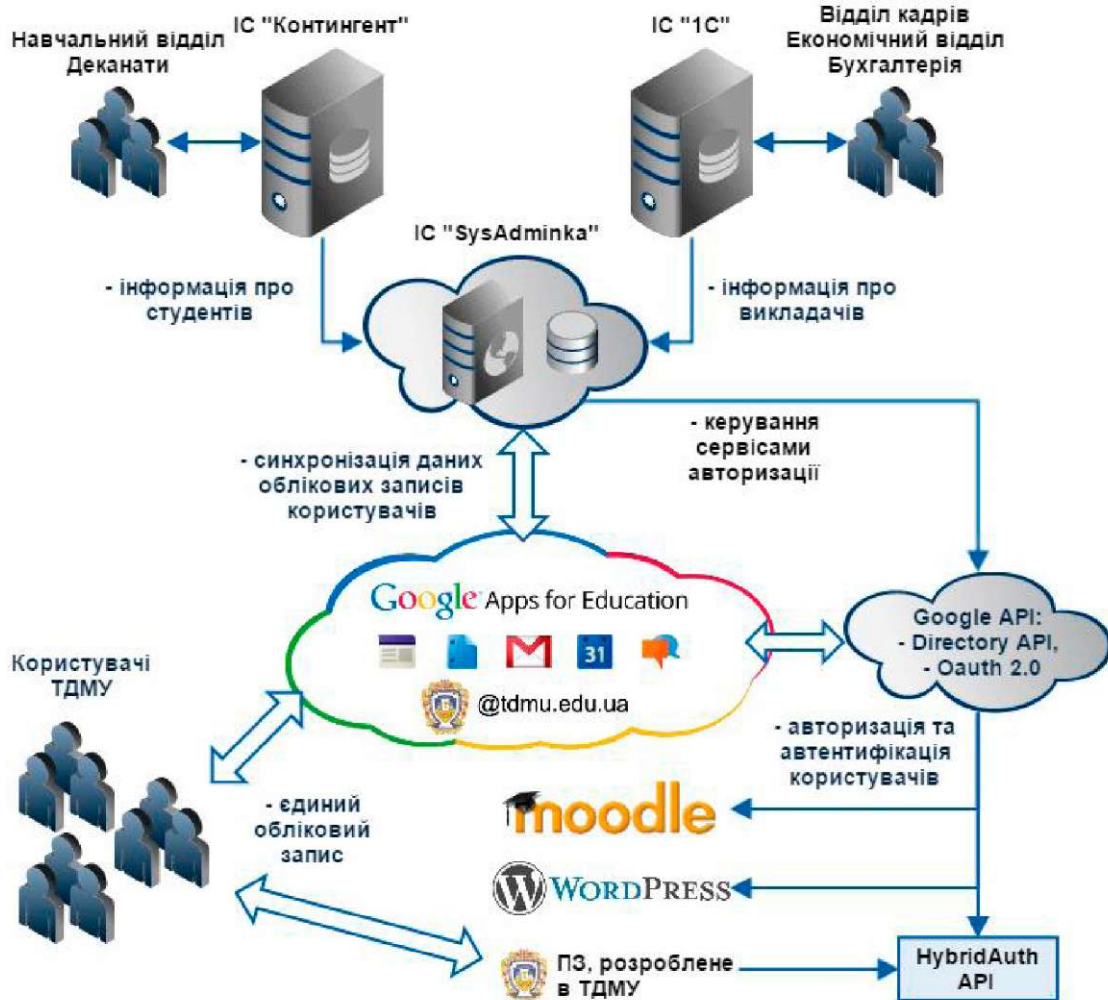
Навчальний відділ
Деканати

ІС "Контингент"

ІС "1С"

Відділ кадрів
Економічний відділ
Бухгалтерія

ІС "SysAdminka"

- інформація про студентів

- інформація про викладачів

- керування сервісами авторизації

- синхронізація даних облікових записів користувачів

Google Apps for Education

31

@tdmu.edu.ua

Google API:
- Directory API,
- Oauth 2.0

Користувачі ТДМУ

- авторизація та автентифікація користувачів

moodle

- єдиний обліковий запис

WordPress

ПЗ, розроблене в ТДМУ

HybridAuth API